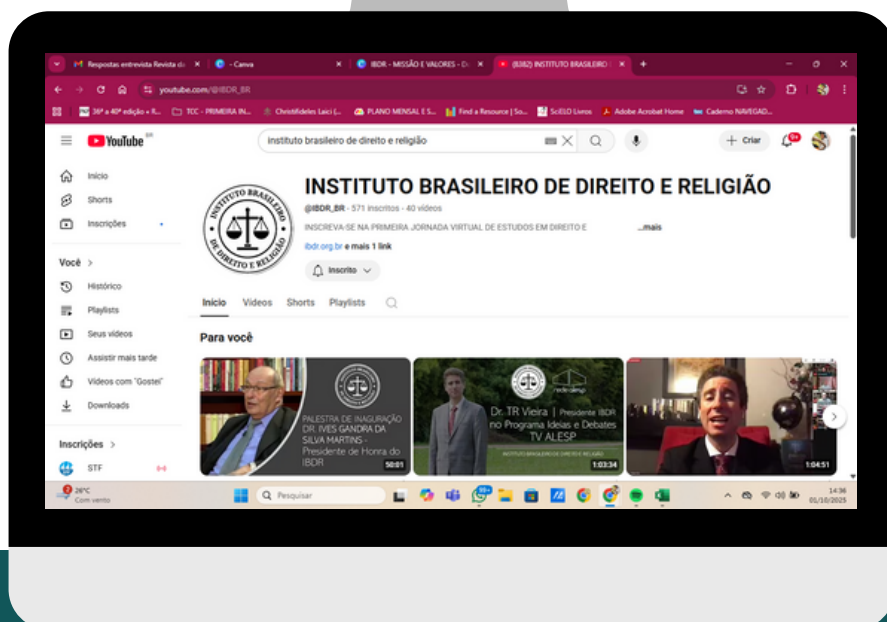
Respostas entrevista Revista do
- Canva
IBDR - MISSÃO E VALORES - D
(8382) INSTITUTO BRASILEIRO
youtube.com/@IBDR_BR
36ª a 40ª edição + R...
TCC - PRIMEIRA IN...
Christifideles Laici (...
PLANO MENSAL E S...
Find a Resource | So...
SciELO Livros
Adobe Acrobat Home
Caderno NAVEGAD...

YouTube BR
instituto brasileiro de direito e religião
Criar
9+

Início
Shorts
Inscrições
Você >
Histórico
Playlists
Seus vídeos
Assistir mais tarde
Vídeos com "Gostei"
Downloads
Inscrições >
STF

INSTITUTO BRASILEIRO DE DIREITO E RELIGIÃO
INSTITUTO BRASILEIRO DE DIREITO E RELIGIÃO
@IBDR_BR · 571 inscritos · 40 vídeos
INSCREVA-SE NA PRIMEIRA JORNADA VIRTUAL DE ESTUDOS EM DIREITO E ...mais
ibdr.org.br e mais 1 link
Inscrito

Início
Vídeos
Shorts
Playlists

Para você
PALESTRA DE INAUGURAÇÃO DR. IVES GANDRA DA SILVA MARTINS - Presidente de Honra do IBDR
50:01
Dr. TR Vieira | Presidente IBDR no Programa Ideias e Debates TV ALESP
INSTITUTO BRASILEIRO DE DIREITO E RELIGIÃO
1:03:34
1:04:51

26°C
Com vento
Pesquisar
14:36
01/10/2025